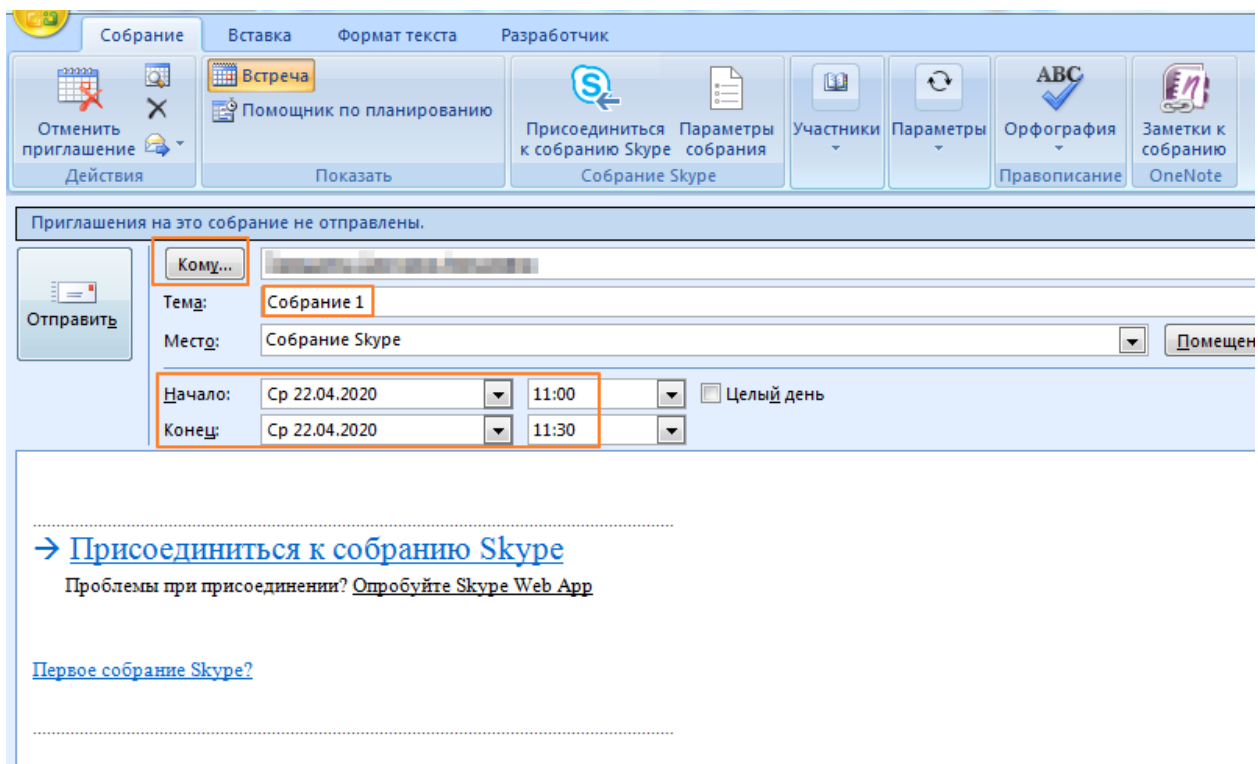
Собрание Вставка Формат текста Разработчик

Отменить приглашение
Действия

Встреча
Помощник по планированию
Показать

Присоединиться к собранию Skype
Параметры собрания
Собрание Skype

Участники

Параметры

Орфография
Правописание

Заметки к собранию
OneNote

Приглашения на это собрание не отправлены.

Отправить

Кому...
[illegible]

Тема: Собрание 1

Место: Собрание Skype

Помещен

Начало: Ср 22.04.2020 11:00 Целый день

Конец: Ср 22.04.2020 11:30

→ Присоединиться к собранию Skype

Проблемы при присоединении? Опробуйте Skype Web App

Первое собрание Skype?